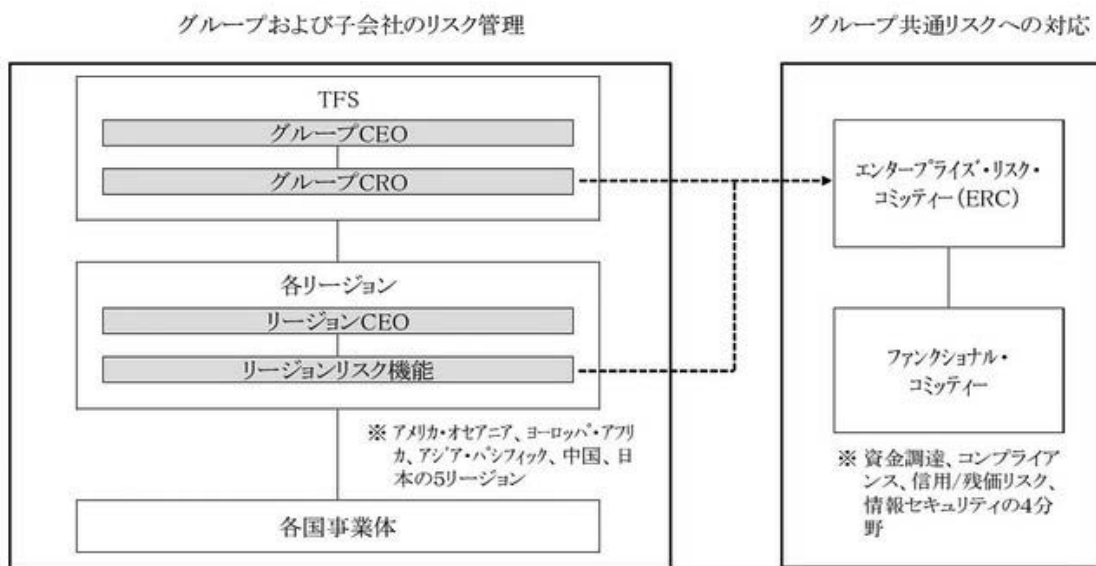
グループおよび子会社のリスク管理

TFS

グループCEO

グループCRO

各リージョン

リージョンCEO

リージョンリスク機能

※ アメリカ・オセアニア、ヨーロッパ・アフリカ、アジア・パシフィック、中国、日本の5リージョン

各国事業体

グループ共通リスクへの対応

エンタープライズ・リスク・コミッティー(ERC)

ファンクショナル・コミッティー

※ 資金調達、コンプライアンス、信用/残価リスク、情報セキュリティの4分野